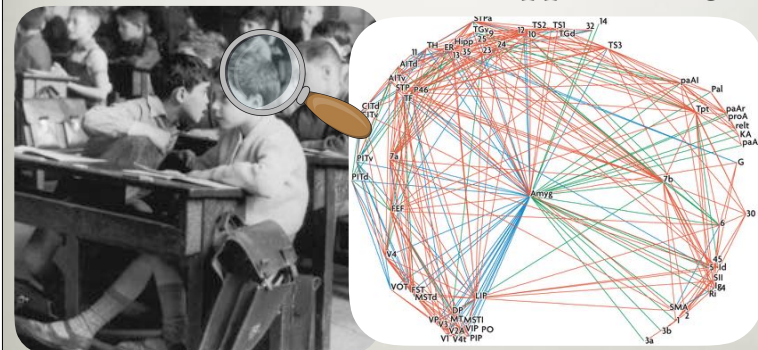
STPa
TS2 TS1 32 I4
TGv
TGd
TH Hipp 25 I7 I0
ER 24
TS3
AITd II 36 35 23
AITv
STP
CITd
CITv
TF
P46
paAl
Pal
Tpt
paAr
proA
reIt
KA
paA
PITv
PITd
7a
Amyg
7b
G
FEF
6
30
V4
45
SII
Ri
VOT
FST
MSTd
LIP
SMA
DP
V3 MSTl
VP
V2 V3A
MT
VIP
PO
VI V4t PIP
3b
3a
1
2